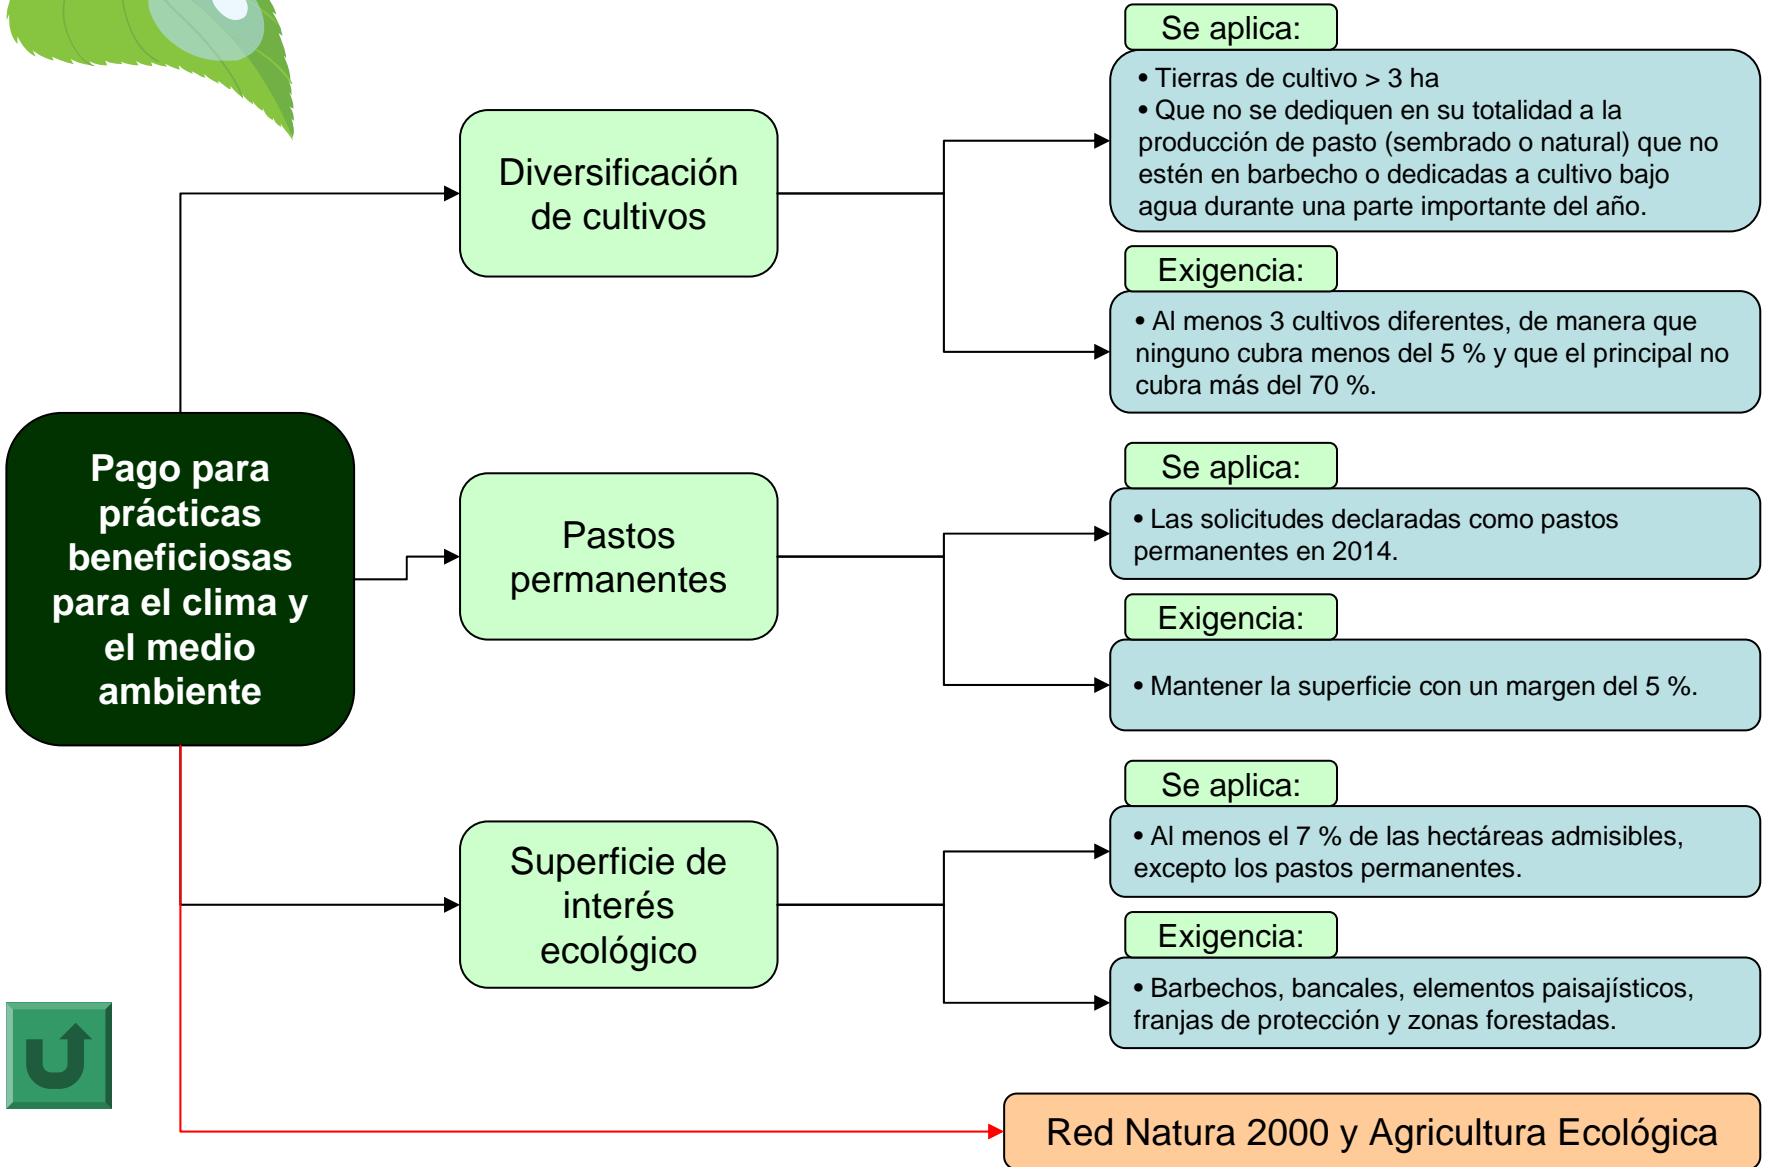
Pago para prácticas beneficiosas para el clima y el medio ambiente

Diversificación de cultivos

Se aplica:

• Tierras de cultivo > 3 ha
• Que no se dediquen en su totalidad a la producción de pasto (sembrado o natural) que no estén en barbecho o dedicadas a cultivo bajo agua durante una parte importante del año.

Exigencia:

• Al menos 3 cultivos diferentes, de manera que ninguno cubra menos del 5 % y que el principal no cubra más del 70 %.

Pastos permanentes

Se aplica:

• Las solicitudes declaradas como pastos permanentes en 2014.

Exigencia:

• Mantener la superficie con un margen del 5 %.

Superficie de interés ecológico

Se aplica:

• Al menos el 7 % de las hectáreas admisibles, excepto los pastos permanentes.

Exigencia:

• Barbechos, bancales, elementos paisajísticos, franjas de protección y zonas forestadas.

Red Natura 2000 y Agricultura Ecológica